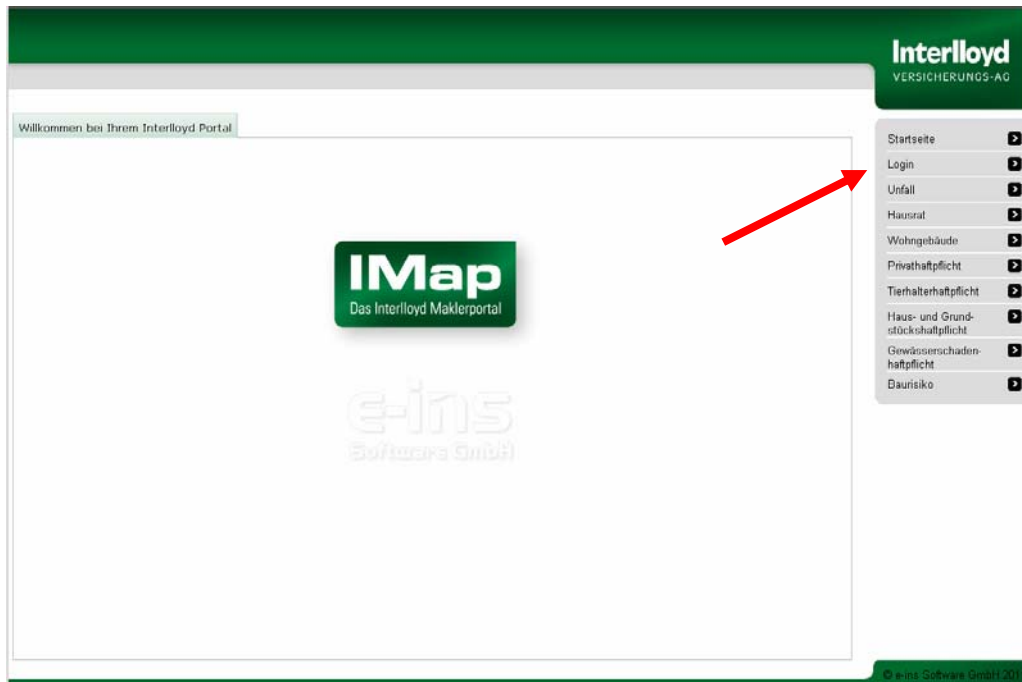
Interlloyd
VERSICHERUNGS-AG

Willkommen bei Ihrem Interlloyd Portal

IMap
Das Interlloyd Maklerportal

e-ins
Software GmbH

Startseite
Login
Unfall
Hausrat
Wohngebäude
Privathaftpflicht
Tierhalterhaftpflicht
Haus- und Grundstückshaftpflicht
Gewässerschadenhaftpflicht
Baurisiko

© e-ins Software GmbH 20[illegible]